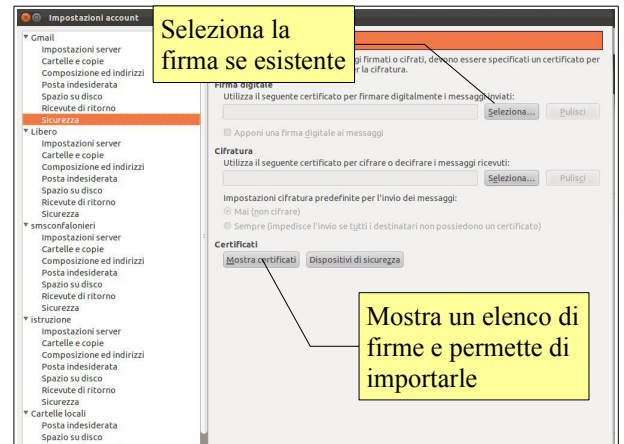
Impostazioni account

Seleziona la firma se esistente

▾ Gmail
Impostazioni server
Cartelle e copie
Composizione ed indirizzi
Posta indesiderata
Spazio su disco
Ricevute di ritorno
Sicurezza
▾ Libero
Impostazioni server
Cartelle e copie
Composizione ed indirizzi
Posta indesiderata
Spazio su disco
Ricevute di ritorno
Sicurezza
▾ smsconfalonieri
Impostazioni server
Cartelle e copie
Composizione ed indirizzi
Posta indesiderata
Spazio su disco
Ricevute di ritorno
Sicurezza
▾ istruzione
Impostazioni server
Cartelle e copie
Composizione ed indirizzi
Posta indesiderata
Spazio su disco
Ricevute di ritorno
Sicurezza
▾ Cartelle locali
Posta indesiderata
Spazio su disco

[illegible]gi firmati o cifrati, devono essere specificati un certificato per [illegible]r la cifratura.

Firma digitale
Utilizza il seguente certificato per firmare digitalmente i messaggi inviati:
Seleziona... Pulisci
Apponi una firma digitale ai messaggi

Cifratura
Utilizza il seguente certificato per cifrare o decifrare i messaggi ricevuti:
Seleziona... Pulisci
Impostazioni cifratura predefinite per l'invio dei messaggi:
Mai (non cifrare)
Sempre (impedisce l'invio se tutti i destinatari non possiedono un certificato)

Certificati
Mostra certificati Dispositivi di sicurezza

Mostra un elenco di firme e permette di importarle